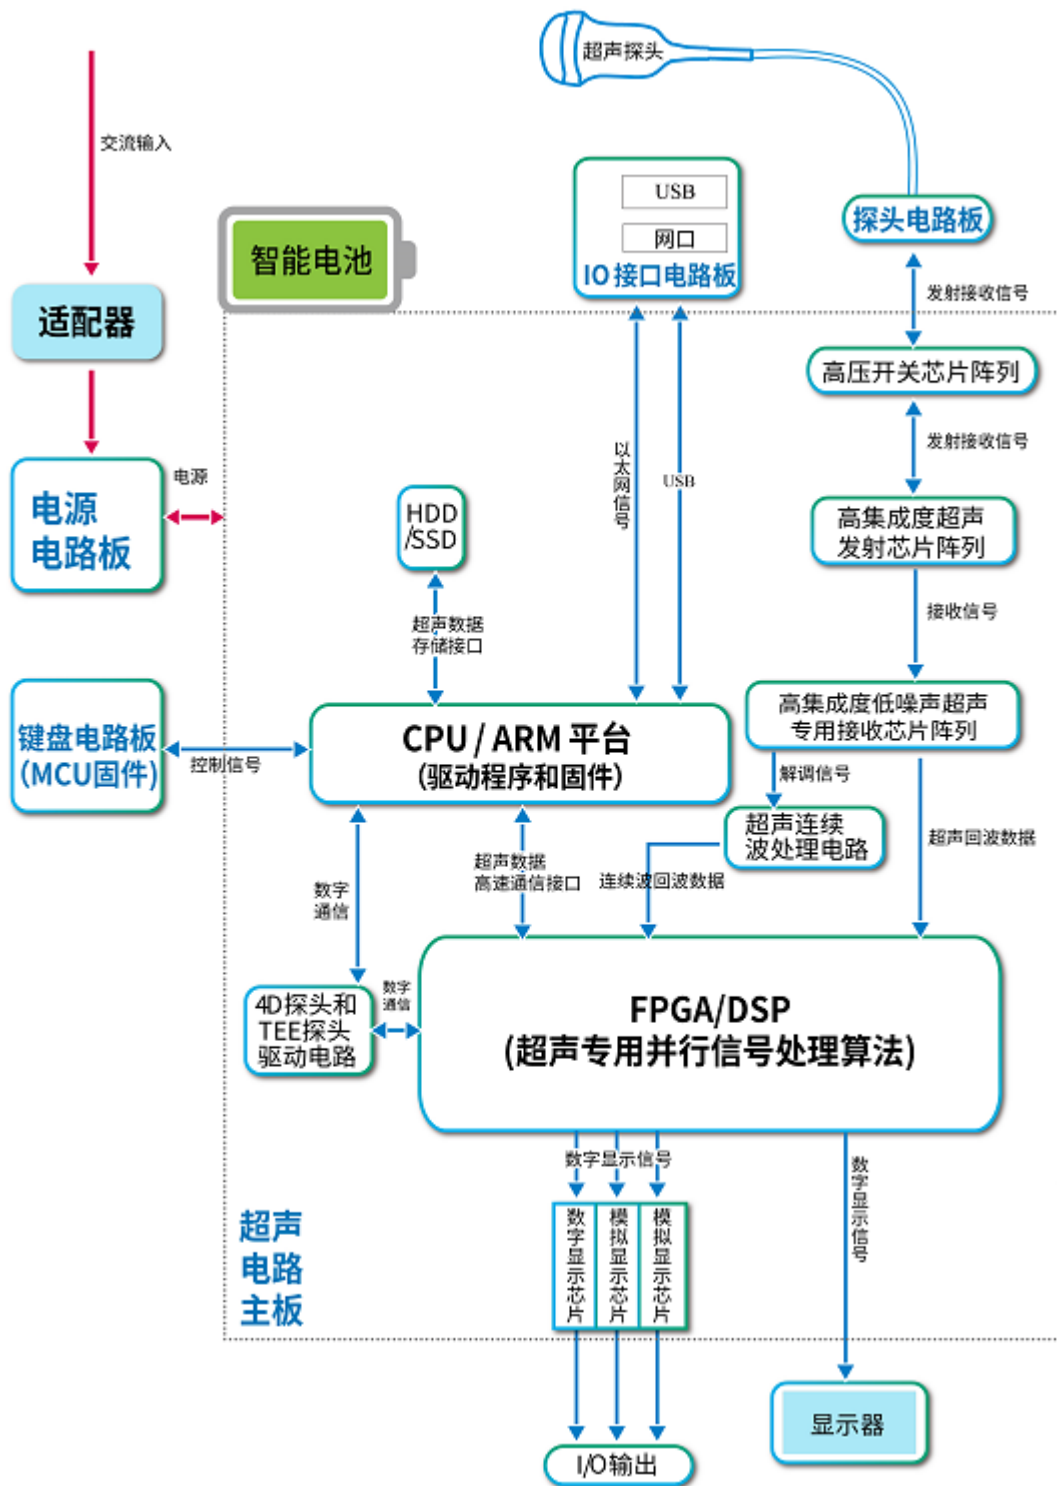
超声探头

交流输入

适配器

智能电池

USB

网口

IO接口电路板

探头电路板

发射接收信号

高压开关芯片阵列

发射接收信号

电源

电源电路板

HDD/SSD

以太网信号

USB

高集成度超声发射芯片阵列

接收信号

超声数据存储接口

高集成度低噪声超声专用接收芯片阵列

键盘电路板(MCU固件)

控制信号

CPU / ARM 平台
(驱动程序和固件)

解调信号

超声连续波处理电路

超声回波数据

数字通信

超声数据高速通信接口

连续波回波数据

4D探头和TEE探头驱动电路

数字通信

FPGA/DSP
(超声专用并行信号处理算法)

数字显示信号

数字显示信号

数字显示芯片

模拟显示芯片

模拟显示芯片

超声电路主板

显示器

I/O输出